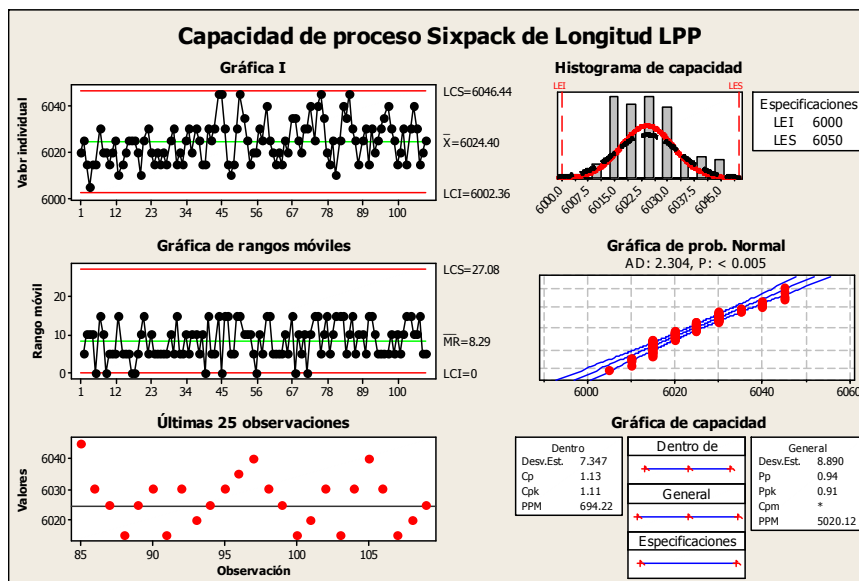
Capacidad de proceso Sixpack de Longitud LPP

Gráfica I

Valor individual

6040
6020
6000

1 12 23 34 45 56 67 78 89 100

LCS=6046.44
$\bar{X}$=6024.40
LCI=6002.36

Histograma de capacidad

LEI LES

6000.0 6007.5 6015.0 6022.5 6030.0 6037.5 6045.0

Especificaciones
LEI 6000
LES 6050

Gráfica de rangos móviles

Rango móvil

20
10
0

1 12 23 34 45 56 67 78 89 100

LCS=27.08
$\overline{MR}$=8.29
LCI=0

Gráfica de prob. Normal
AD: 2.304, P: < 0.005

6000 6020 6040 6060

Últimas 25 observaciones

Valores

6040
6030
6020

85 90 95 100 105
Observación

Gráfica de capacidad

| Dentro | |
|---|---|
| Desv.Est. | 7.347 |
| Cp | 1.13 |
| Cpk | 1.11 |
| PPM | 694.22 |

Dentro de

General

Especificaciones

| General | |
|---|---|
| Desv.Est. | 8.890 |
| Pp | 0.94 |
| Ppk | 0.91 |
| Cpm | * |
| PPM | 5020.12 |